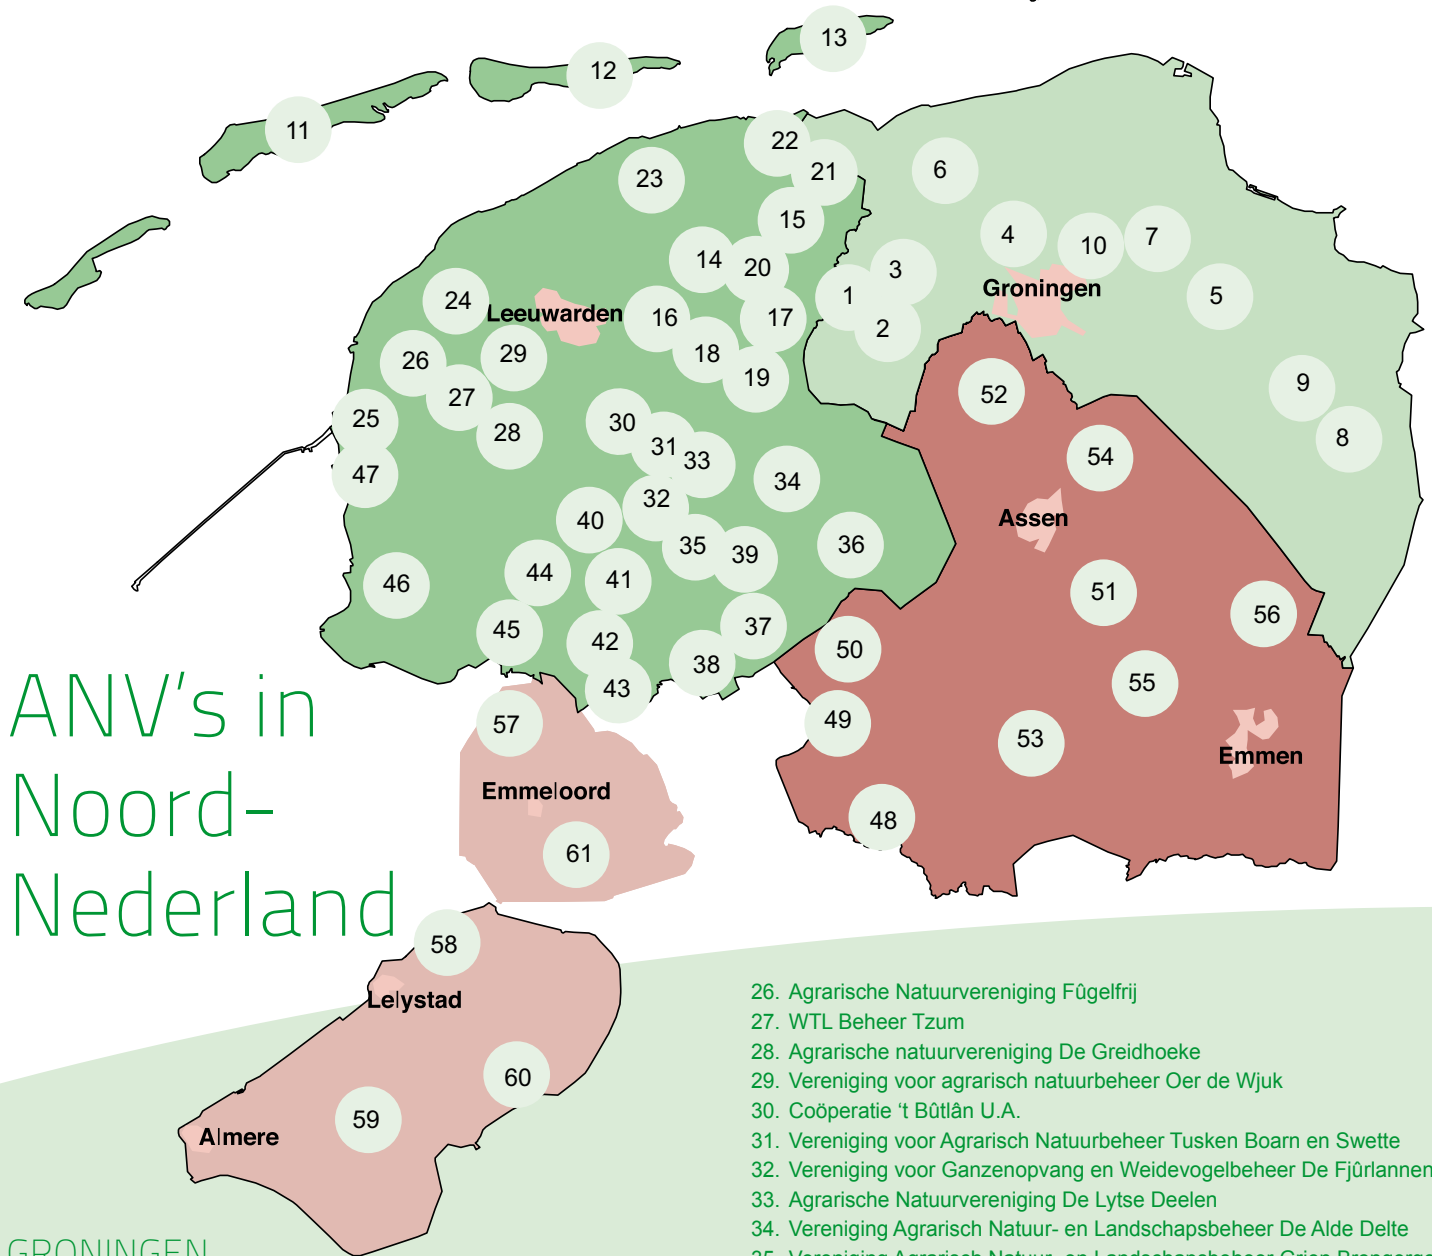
13
12
11
22
21
23
6
15
4
10
7
14
20
3
1
Groningen
5
24
Leeuwarden
16
17
2
26
29
18
19
52
9
27
25
28
30
31
33
54
8
47
34
32
40
Assen
35
39
36
46
44
41
51
56
45
42
37
50
38
55
43
57
49
53
Emmen
Emmeloord
48
61

ANV's in Noord-Nederland

58
Lelystad
60
59
Almere

GRONINGEN

26. Agrarische Natuurvereniging Fûgelfrij
27. WTL Beheer Tzum
28. Agrarische natuurvereniging De Greidhoeke
29. Vereniging voor agrarisch natuurbeheer Oer de Wjuk
30. Coöperatie 't Bûtlân U.A.
31. Vereniging voor Agrarisch Natuurbeheer Tusken Boarn en Swette
32. Vereniging voor Ganzenopvang en Weidevogelbeheer De Fjûrlannen
33. Agrarische Natuurvereniging De Lytse Deelen
34. Vereniging Agrarisch Natuur- en Landschapsbeheer De Alde Delte
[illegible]